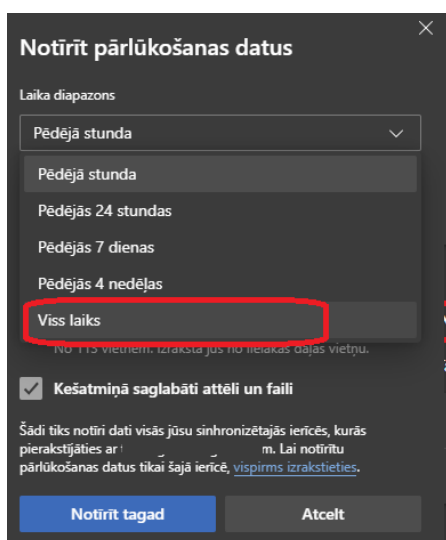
Notīrīt pārlūkošanas datus

Laika diapazons

Pēdējā stunda

Pēdējā stunda

Pēdējās 24 stundas

Pēdējās 7 dienas

Pēdējās 4 nedēļas

Viss laiks

No 113 vietnēm. Izraksta jūs no lielākās daļas vietņu.

Kešatmiņā saglabāti attēli un faili

Šādi tiks notīrīti dati visās jūsu sinhronizētajās ierīcēs, kurās pierakstījāties ar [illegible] m. Lai notīrītu pārlūkošanas datus tikai šajā ierīcē, vispirms izrakstieties.

Notīrīt tagad

Atcelt